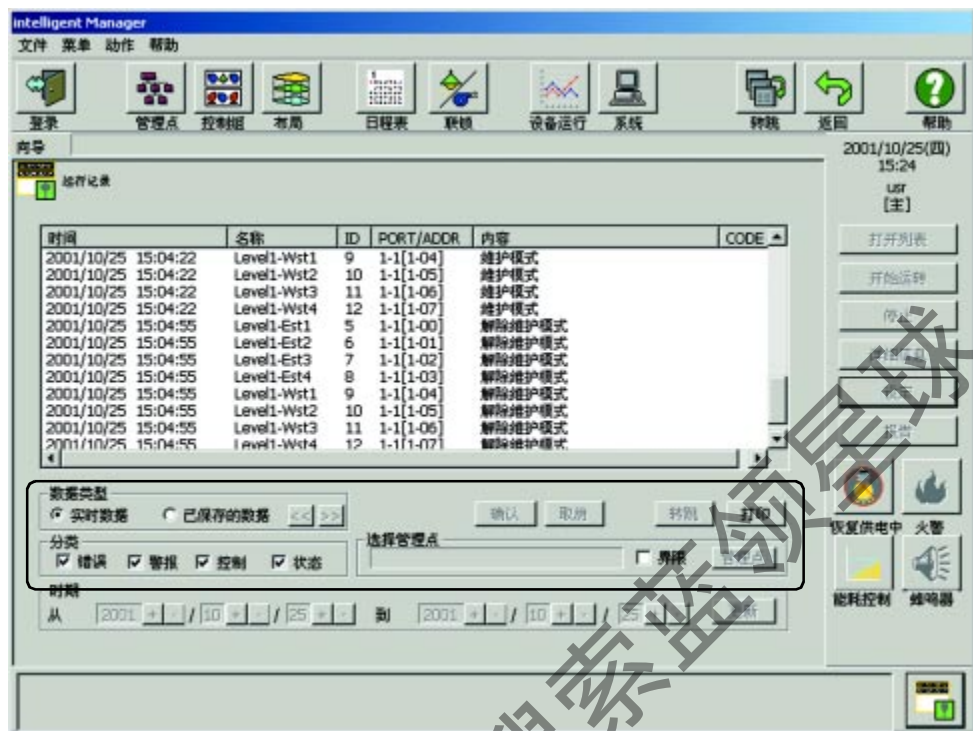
intelligent Manager
文件 菜单 动作 帮助

登录 管理点 控制组 布局 日程表 联锁 设备运行 系统 转换 返回 帮助

向导

2001/10/25(四)
15:24
usr
[主]

运行记录

| 时间 | 名称 | ID | PORT/ADDR | 内容 | CODE |
|---|---|---|---|---|---|
| 2001/10/25 15:04:22 | Level1-Wst1 | 9 | 1-1[1-04] | 维护模式 | |
| 2001/10/25 15:04:22 | Level1-Wst2 | 10 | 1-1[1-05] | 维护模式 | |
| 2001/10/25 15:04:22 | Level1-Wst3 | 11 | 1-1[1-06] | 维护模式 | |
| 2001/10/25 15:04:22 | Level1-Wst4 | 12 | 1-1[1-07] | 维护模式 | |
| 2001/10/25 15:04:55 | Level1-Est1 | 5 | 1-1[1-00] | 解除维护模式 | |
| 2001/10/25 15:04:55 | Level1-Est2 | 6 | 1-1[1-01] | 解除维护模式 | |
| 2001/10/25 15:04:55 | Level1-Est3 | 7 | 1-1[1-02] | 解除维护模式 | |
| 2001/10/25 15:04:55 | Level1-Est4 | 8 | 1-1[1-03] | 解除维护模式 | |
| 2001/10/25 15:04:55 | Level1-Wst1 | 9 | 1-1[1-04] | 解除维护模式 | |
| 2001/10/25 15:04:55 | Level1-Wst2 | 10 | 1-1[1-05] | 解除维护模式 | |
| 2001/10/25 15:04:55 | Level1-Wst3 | 11 | 1-1[1-06] | 解除维护模式 | |
| 2001/10/25 15:04:55 | Level1-Wst4 | 12 | 1-1[1-07] | 解除维护模式 | |

打开列表
开始运转
停止
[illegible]
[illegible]
报警

数据类型
实时数据 已保存的数据 << >>
确认 取消 转到 打印
分类
错误 警报 控制 状态
选择管理点
界限 管理点
时期
从 2001 / 10 / 25 到 2001 / 10 / 25 更新

恢复供电中 火警
能耗控制 蜂鸣器